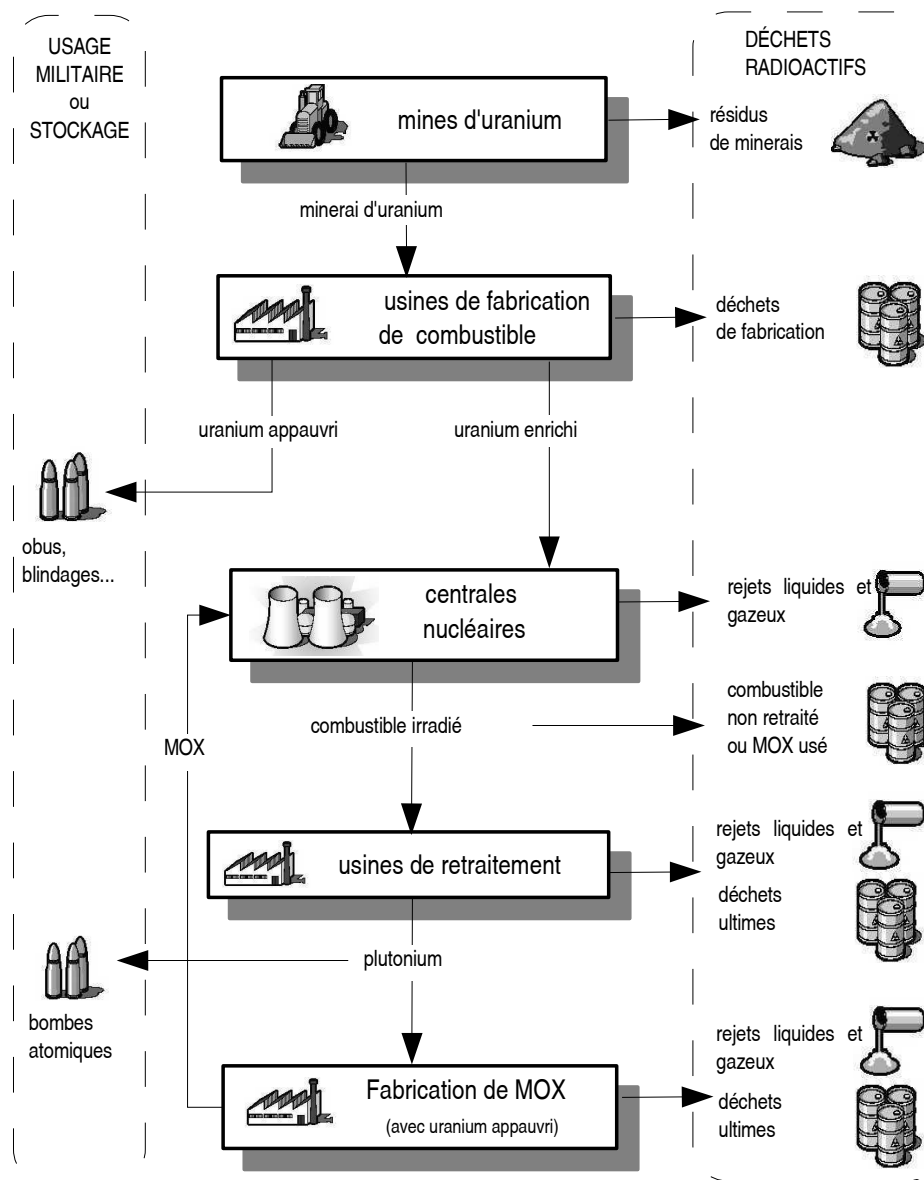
USAGE MILITAIRE ou STOCKAGE

DÉCHETS RADIOACTIFS

mines d'uranium

résidus de minerais

minerai d'uranium

usines de fabrication de combustible

déchets de fabrication

uranium appauvri

uranium enrichi

obus, blindages...

centrales nucléaires

rejets liquides et gazeux

MOX

combustible irradié

combustible non retraité ou MOX usé

usines de retraitement

rejets liquides et gazeux

déchets ultimes

plutonium

bombes atomiques

Fabrication de MOX

(avec uranium appauvri)

rejets liquides et gazeux

déchets ultimes